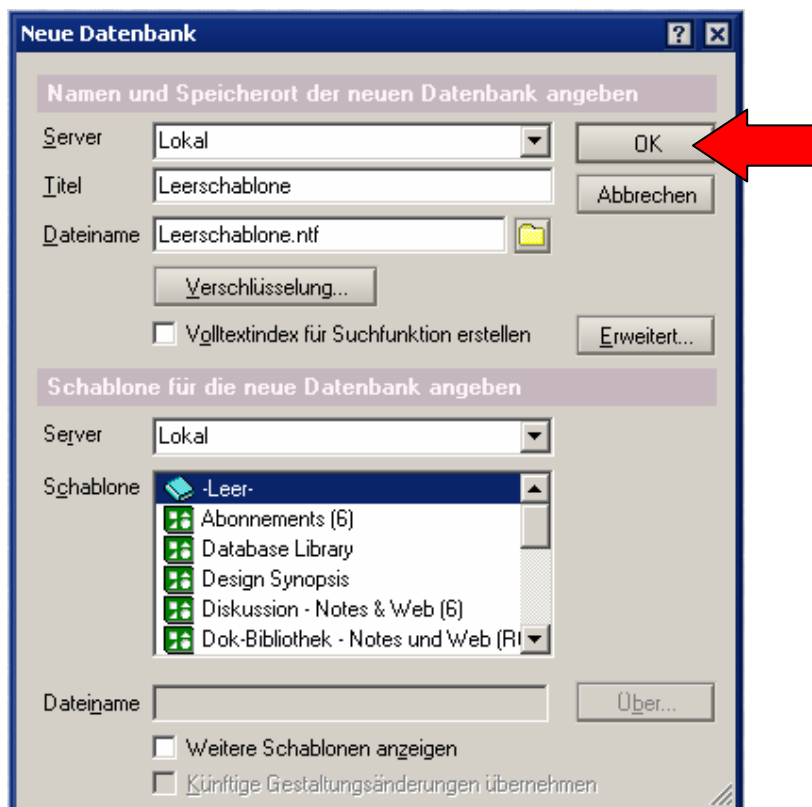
Neue Datenbank

Namen und Speicherort der neuen Datenbank angeben

Server Lokal

OK

Titel Leerschablone

Abbrechen

Dateiname Leerschablone.ntf

Verschlüsselung...

Volltextindex für Suchfunktion erstellen

Erweitert...

Schablone für die neue Datenbank angeben

Server Lokal

Schablone
-Leer-
Abonnements (6)
Database Library
Design Synopsis
Diskussion - Notes & Web (6)
Dok-Bibliothek - Notes und Web (R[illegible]

Dateiname

Über...

Weitere Schablonen anzeigen

Künftige Gestaltungsänderungen übernehmen